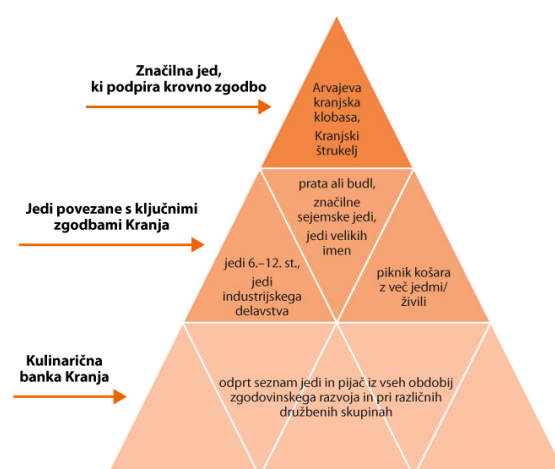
Značilna jed, ki podpira krovno zgodbo

Arvajeva kranjska klobasa, Kranjski štrukelj

Jedi povezane s ključnimi zgodbami Kranja

prata ali budl, značilne sejemske jedi, jedi velikih imen

jedi 6.–12. st., jedi industrijskega delavstva

piknik košara z več jedmi/ živili

Kulinarična banka Kranja

odprt seznam jedi in pijač iz vseh obdobij zgodovinskega razvoja in pri različnih družbenih skupinah